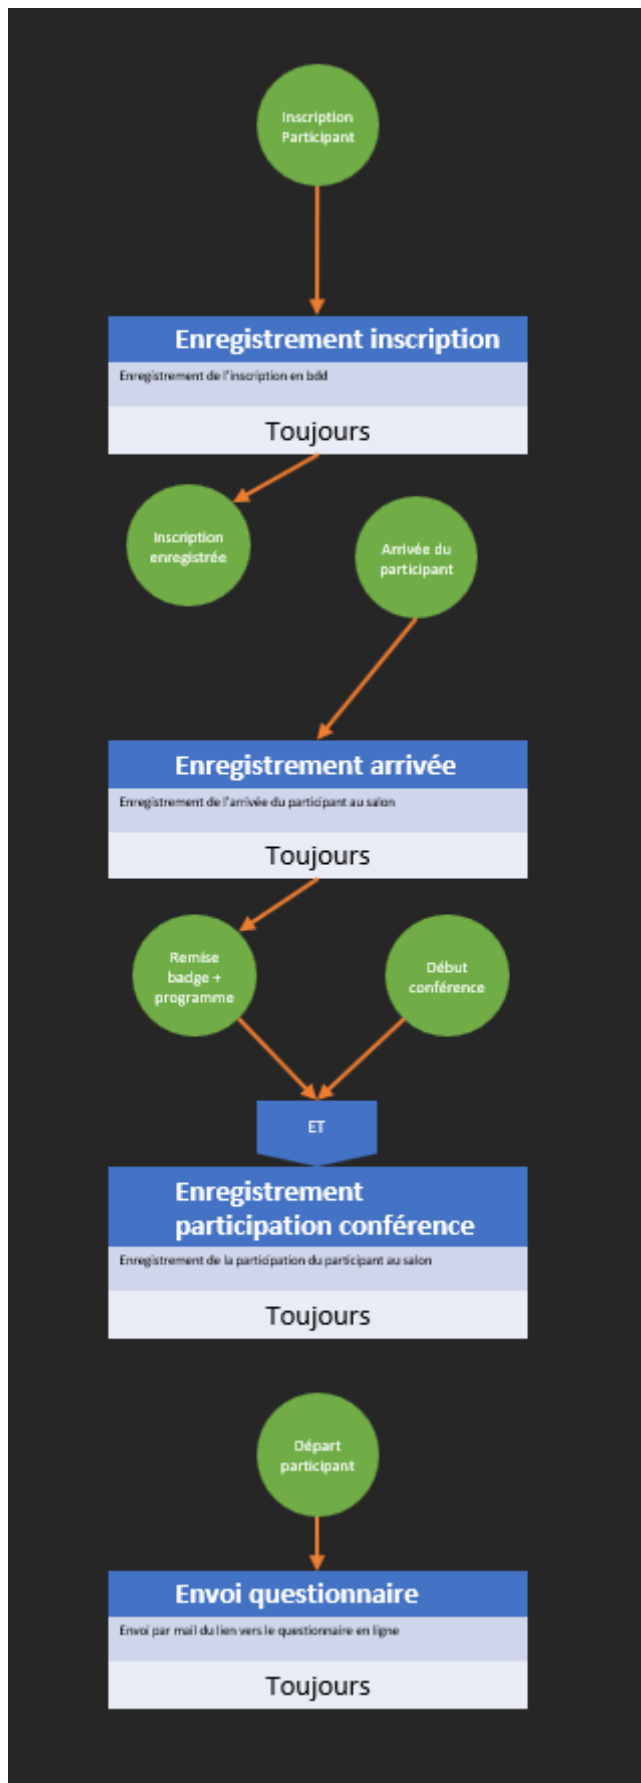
Inscription Participant

Enregistrement inscription

Enregistrement de l'inscription en bdd

Toujours

Inscription enregistrée

Arrivée du participant

Enregistrement arrivée

Enregistrement de l'arrivée du participant au salon

Toujours

Remise badge + programme

Début conférence

ET

Enregistrement participation conférence

Enregistrement de la participation du participant au salon

Toujours

Départ participant

Envoi questionnaire

Envoi par mail du lien vers le questionnaire en ligne

Toujours